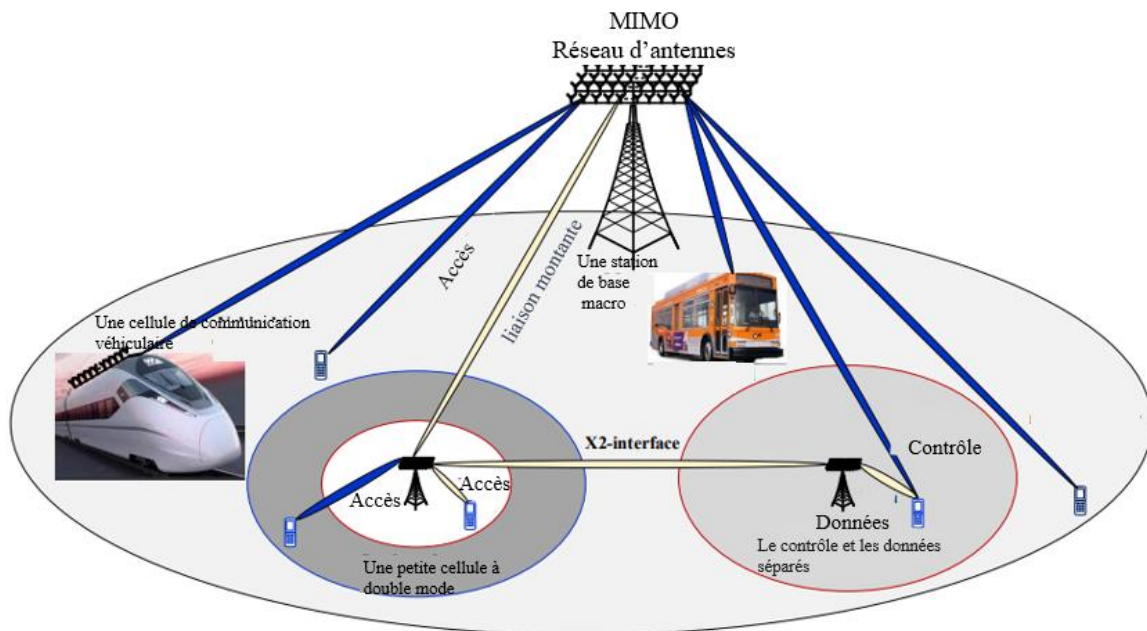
MIMO
Réseau d'antennes

Accès

liaison montante

Une station de base macro

Une cellule de communication véhiculaire

X2-interface

Contrôle

Accès

Accès

Données

Le contrôle et les données séparés

Une petite cellule à double mode